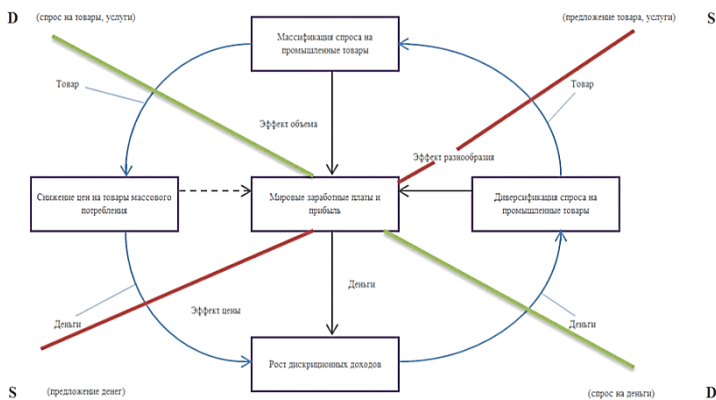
D (спрос на товары, услуги)

(предложение товара, услуги) S

Массификация спроса на промышленные товары

Товар

Товар

Эффект объема

Эффект разнообразия

Снижение цен на товары массового потребления

Мировые заработные платы и прибыль

Диверсификация спроса на промышленные товары

Деньги

Деньги

Эффект цены

Деньги

Рост дискреционных доходов

S (предложение денег)

(спрос на деньги) D